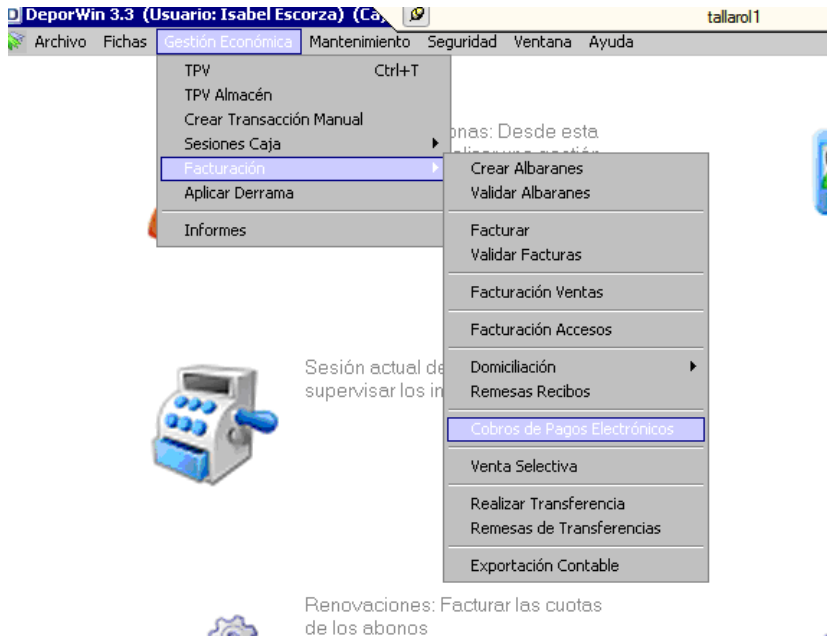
DeporWin 3.3 (Usuario: Isabel Escorza) (Ca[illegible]

tallarol1

Archivo Fichas Gestión Económica Mantenimiento Seguridad Ventana Ayuda

TPV Ctrl+T
TPV Almacén
Crear Transacción Manual
Sesiones Caja
Facturación
Aplicar Derrama
Informes

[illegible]onas: Desde esta
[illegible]

Crear Albaranes
Validar Albaranes
Facturar
Validar Facturas
Facturación Ventas
Facturación Accesos
Domiciliación
Remesas Recibos
Cobros de Pagos Electrónicos
Venta Selectiva
Realizar Transferencia
Remesas de Transferencias
Exportación Contable

Sesión actual de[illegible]
supervisar los in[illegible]

Renovaciones: Facturar las cuotas de los abonos